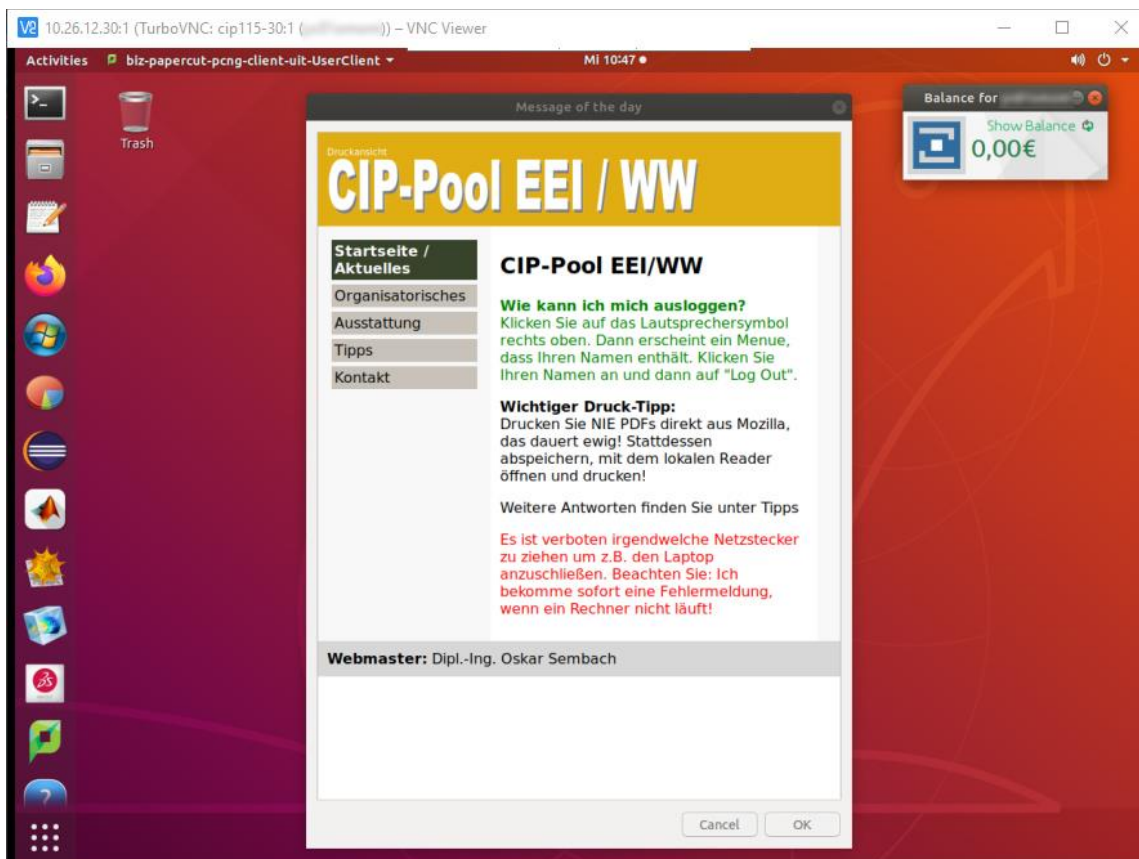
10.26.12.30:1 (TurboVNC: cip115-30:1 ([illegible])) – VNC Viewer

Activities biz-papercut-pcng-client-uit-UserClient Mi 10:47

Trash

Message of the day

Balance for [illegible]

Show Balance

0,00€

Druckansicht

CIP-Pool EEI / WW

Startseite / Aktuelles
Organisatorisches
Ausstattung
Tipps
Kontakt

CIP-Pool EEI/WW

Wie kann ich mich ausloggen?
Klicken Sie auf das Lautsprechersymbol rechts oben. Dann erscheint ein Menue, dass Ihren Namen enthält. Klicken Sie Ihren Namen an und dann auf "Log Out".

Wichtiger Druck-Tipp:
Drucken Sie NIE PDFs direkt aus Mozilla, das dauert ewig! Stattdessen abspeichern, mit dem lokalen Reader öffnen und drucken!

Weitere Antworten finden Sie unter Tipps

Es ist verboten irgendwelche Netzstecker zu ziehen um z.B. den Laptop anzuschließen. Beachten Sie: Ich bekomme sofort eine Fehlermeldung, wenn ein Rechner nicht läuft!

Webmaster: Dipl.-Ing. Oskar Sembach

Cancel OK